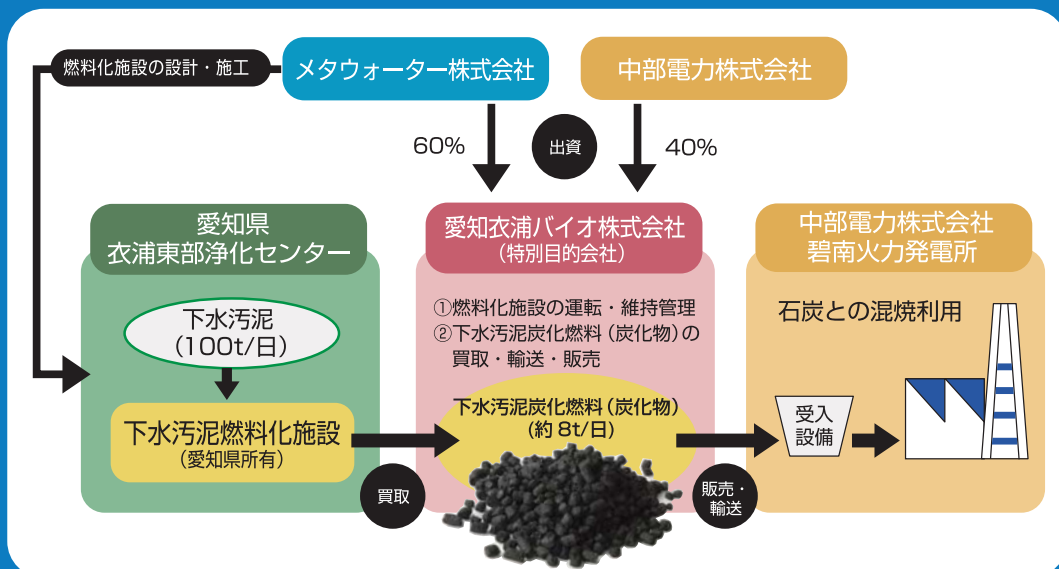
燃料化施設の設計・施工

メタウォーター株式会社

中部電力株式会社

60%

出資

40%

愛知県
衣浦東部浄化センター

下水汚泥
(100t/日)

下水汚泥燃料化施設
(愛知県所有)

買取

愛知衣浦バイオ株式会社
(特別目的会社)

①燃料化施設の運転・維持管理
②下水汚泥炭化燃料(炭化物)の買取・輸送・販売

下水汚泥炭化燃料(炭化物)
(約 8t/日)

販売・輸送

中部電力株式会社
碧南火力発電所

石炭との混焼利用

受入設備